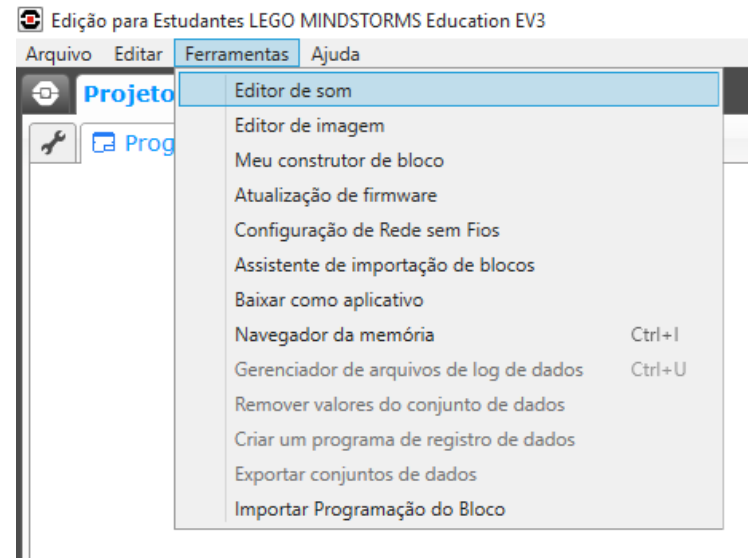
Edição para Estudantes LEGO MINDSTORMS Education EV3

Arquivo Editar Ferramentas Ajuda

Projeto

Prog

Editor de som
Editor de imagem
Meu construtor de bloco
Atualização de firmware
Configuração de Rede sem Fios
Assistente de importação de blocos
Baixar como aplicativo
Navegador da memória Ctrl+I
Gerenciador de arquivos de log de dados Ctrl+U
Remover valores do conjunto de dados
Criar um programa de registro de dados
Exportar conjuntos de dados
Importar Programação do Bloco